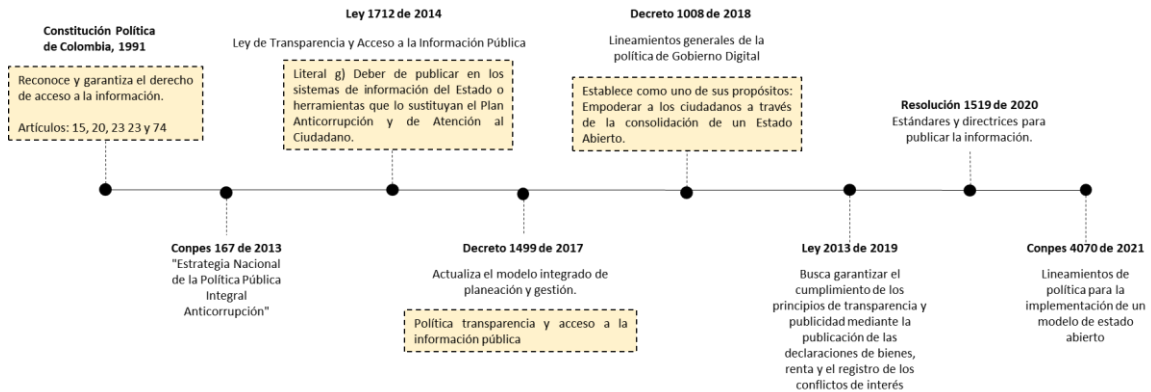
Constitución Política de Colombia, 1991

Reconoce y garantiza el derecho de acceso a la información.

Artículos: 15, 20, 23 23 y 74

Ley 1712 de 2014

Ley de Transparencia y Acceso a la Información Pública

Literal g) Deber de publicar en los sistemas de información del Estado o herramientas que lo sustituyan el Plan Anticorrupción y de Atención al Ciudadano.

Decreto 1008 de 2018

Lineamientos generales de la política de Gobierno Digital

Establece como uno de sus propósitos: Empoderar a los ciudadanos a través de la consolidación de un Estado Abierto.

Resolución 1519 de 2020

Estándares y directrices para publicar la información.

Conpes 167 de 2013

"Estrategia Nacional de la Política Pública Integral Anticorrupción"

Decreto 1499 de 2017

Actualiza el modelo integrado de planeación y gestión.

Política transparencia y acceso a la información pública

Ley 2013 de 2019

Busca garantizar el cumplimiento de los principios de transparencia y publicidad mediante la publicación de las declaraciones de bienes, renta y el registro de los conflictos de interés

Conpes 4070 de 2021

Lineamientos de política para la implementación de un modelo de estado abierto